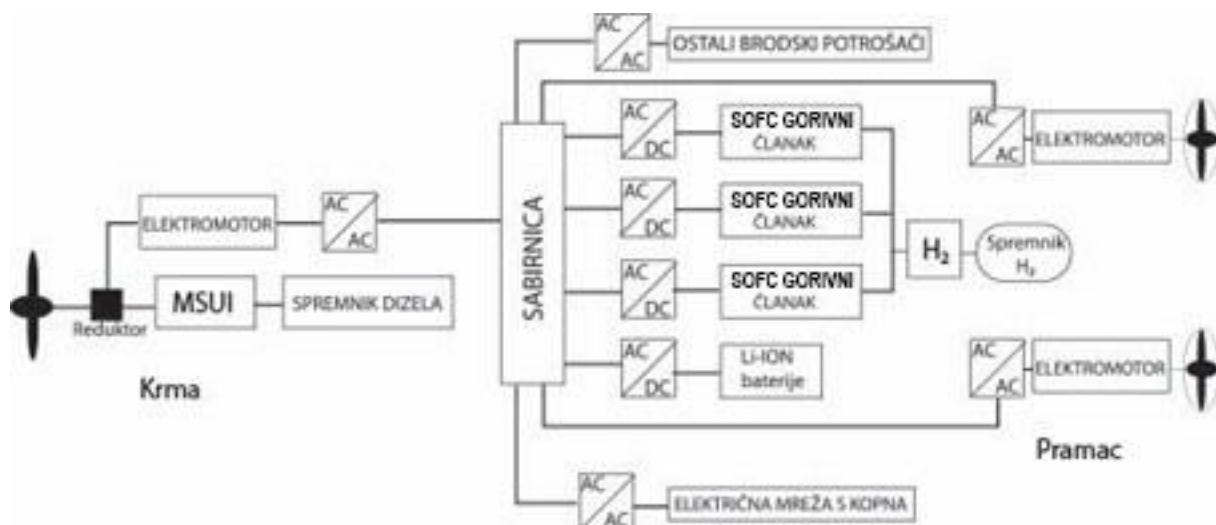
AC
AC
OSTALI BRODSKI POTROŠAČI

AC
DC
SOFC GORIVNI ČLANAK

AC
AC
ELEKTROMOTOR

ELEKTROMOTOR
AC
AC

SABIRNICA

AC
DC
SOFC GORIVNI ČLANAK

$H_2$
Spremnik $H_2$

Reduktor
MSUI
SPREMNIK DIZELA

AC
DC
SOFC GORIVNI ČLANAK

AC
DC
Li-ION baterije

AC
AC
ELEKTROMOTOR

Krma

Pramac

AC
AC
ELEKTRIČNA MREŽA S KOPNA